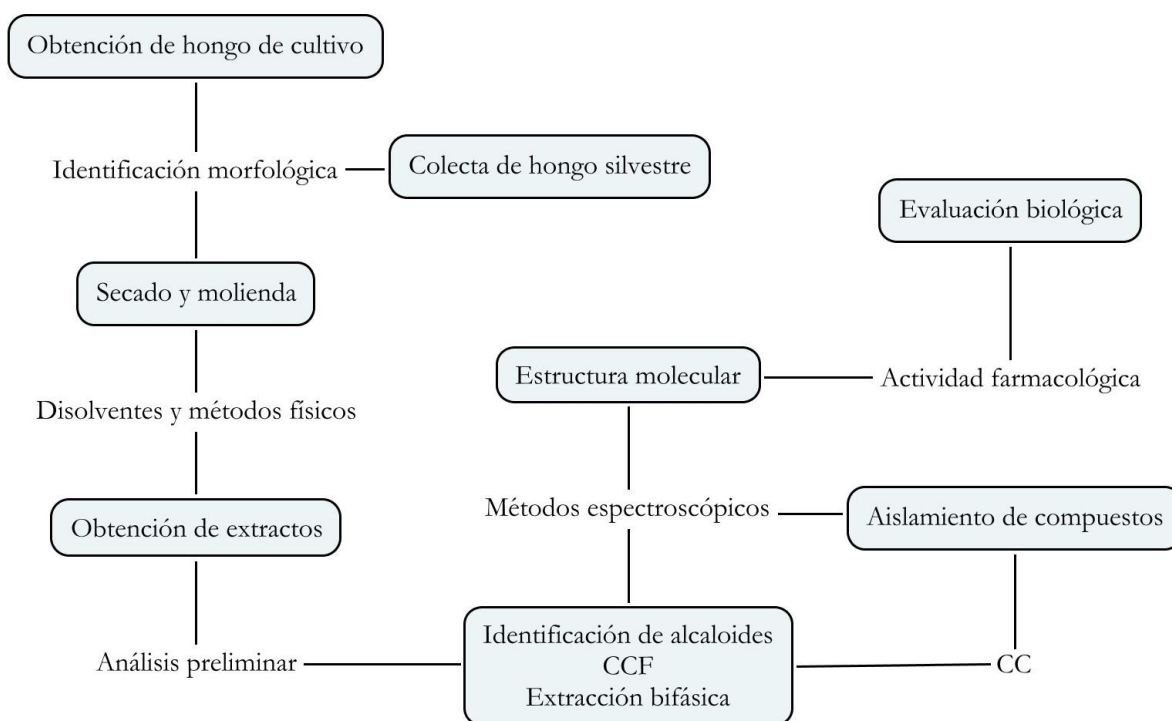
Obtención de hongo de cultivo

Identificación morfológica

Colecta de hongo silvestre

Evaluación biológica

Secado y molienda

Estructura molecular

Actividad farmacológica

Disolventes y métodos físicos

Obtención de extractos

Métodos espectroscópicos

Aislamiento de compuestos

Análisis preliminar

Identificación de alcaloides
CCF
Extracción bifásica

CC